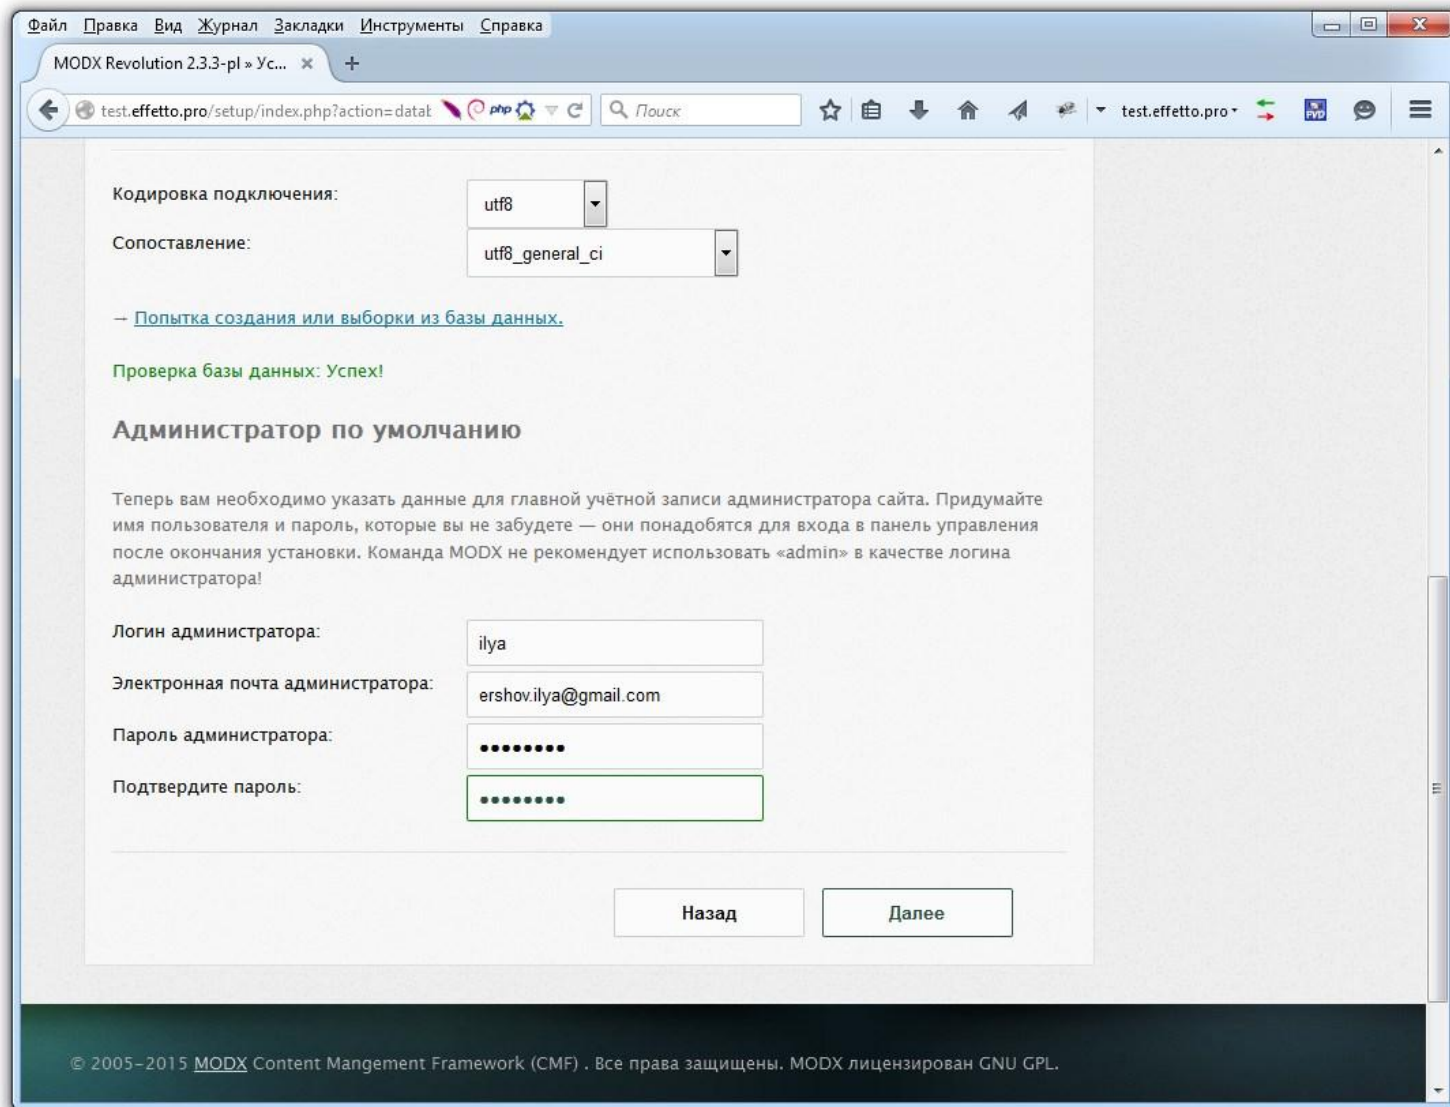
Файл Правка Вид Журнал Закладки Инструменты Справка

MODX Revolution 2.3.3-pl » Ус... ×

test.effetto.pro/setup/index.php?action=datat

php

Поиск

test.effetto.pro

Кодировка подключения: utf8

Сопоставление: utf8_general_ci

→ Попытка создания или выборки из базы данных.

Проверка базы данных: Успех!

Администратор по умолчанию

Теперь вам необходимо указать данные для главной учётной записи администратора сайта. Придумайте имя пользователя и пароль, которые вы не забудете — они понадобятся для входа в панель управления после окончания установки. Команда MODX не рекомендует использовать «admin» в качестве логина администратора!

Логин администратора: ilya

Электронная почта администратора: ershov.ilya@gmail.com

Пароль администратора: •••••••••

Подтвердите пароль: •••••••••

Назад

Далее

© 2005-2015 MODX Content Mangement Framework (CMF) . Все права защищены. MODX лицензирован GNU GPL.